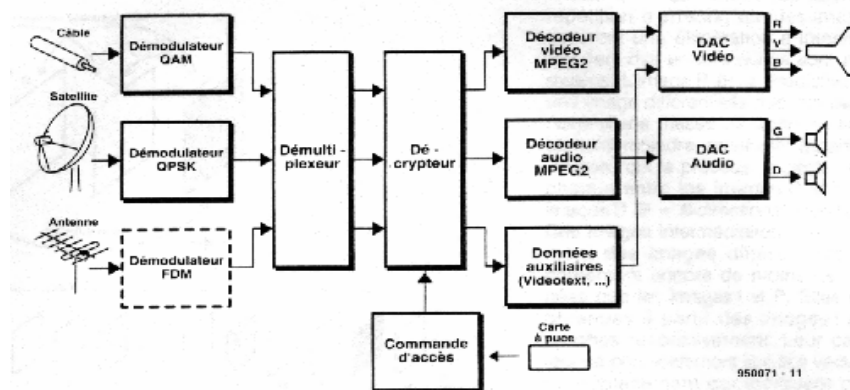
Câble

Démodulateur QAM

Satellite

Démodulateur QPSK

Antenne

Démodulateur FDM

Démulti - plexeur

Dé - crypteur

Décodeur vidéo MPEG2

Décodeur audio MPEG2

Données auxiliaires (Videotext, ...)

DAC Vidéo

R
V
B

DAC Audio

G
D

Commande d'accès

Carte à puce

950071 - 11